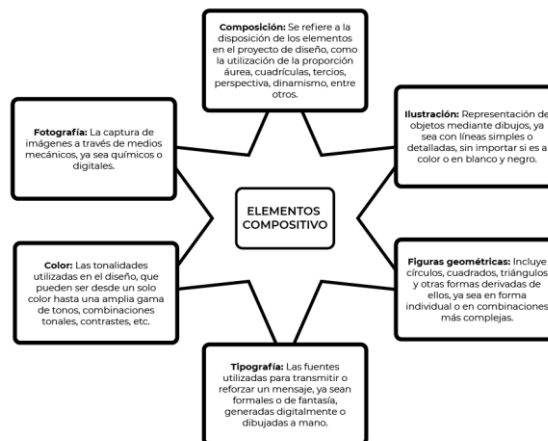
ELEMENTOS COMPOSITIVO

Composición: Se refiere a la disposición de los elementos en el proyecto de diseño, como la utilización de la proporción áurea, cuadrículas, tercios, perspectiva, dinamismo, entre otros.

Ilustración: Representación de objetos mediante dibujos, ya sea con líneas simples o detalladas, sin importar si es a color o en blanco y negro.

Figuras geométricas: Incluye círculos, cuadrados, triángulos y otras formas derivadas de ellos, ya sea en forma individual o en combinaciones más complejas.

Tipografía: Las fuentes utilizadas para transmitir o reforzar un mensaje, ya sean formales o de fantasía, generadas digitalmente o dibujadas a mano.

Color: Las tonalidades utilizadas en el diseño, que pueden ser desde un solo color hasta una amplia gama de tonos, combinaciones tonales, contrastes, etc.

Fotografía: La captura de imágenes a través de medios mecánicos, ya sea químicos o digitales.